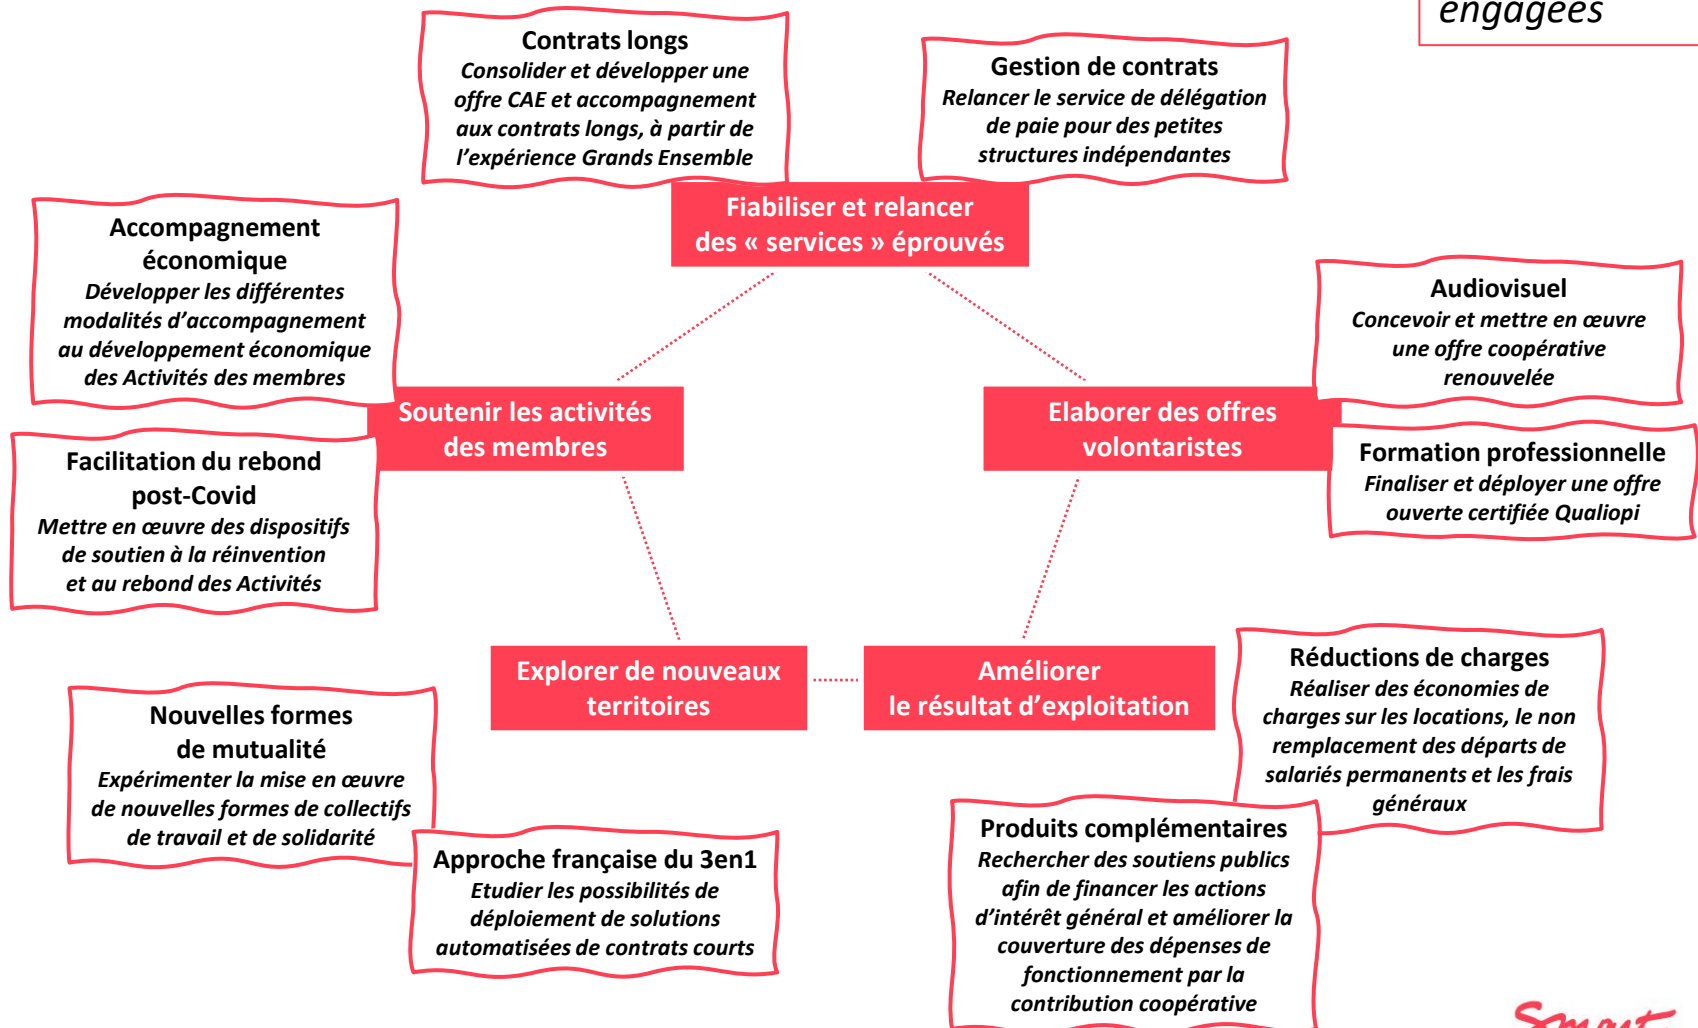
engagées

Contrats longs
Consolider et développer une offre CAE et accompagnement aux contrats longs, à partir de l'expérience Grands Ensemble

Gestion de contrats
Relancer le service de délégation de paie pour des petites structures indépendantes

Fiabiliser et relancer des « services » éprouvés

Accompagnement économique
Développer les différentes modalités d'accompagnement au développement économique des Activités des membres

Audiovisuel
Concevoir et mettre en œuvre une offre coopérative renouvelée

Soutenir les activités des membres

Elaborer des offres volontaristes

Facilitation du rebond post-Covid
Mettre en œuvre des dispositifs de soutien à la réinvention et au rebond des Activités

Formation professionnelle
Finaliser et déployer une offre ouverte certifiée Qualiopi

Explorer de nouveaux territoires

Améliorer le résultat d'exploitation

Réductions de charges
Réaliser des économies de charges sur les locations, le non remplacement des départs de salariés permanents et les frais généraux

Nouvelles formes de mutualité
Expérimenter la mise en œuvre de nouvelles formes de collectifs de travail et de solidarité

Approche française du 3en1
Etudier les possibilités de déploiement de solutions automatisées de contrats courts

Produits complémentaires
Rechercher des soutiens publics afin de financer les actions d'intérêt général et améliorer la couverture des dépenses de fonctionnement par la contribution coopérative

Smart